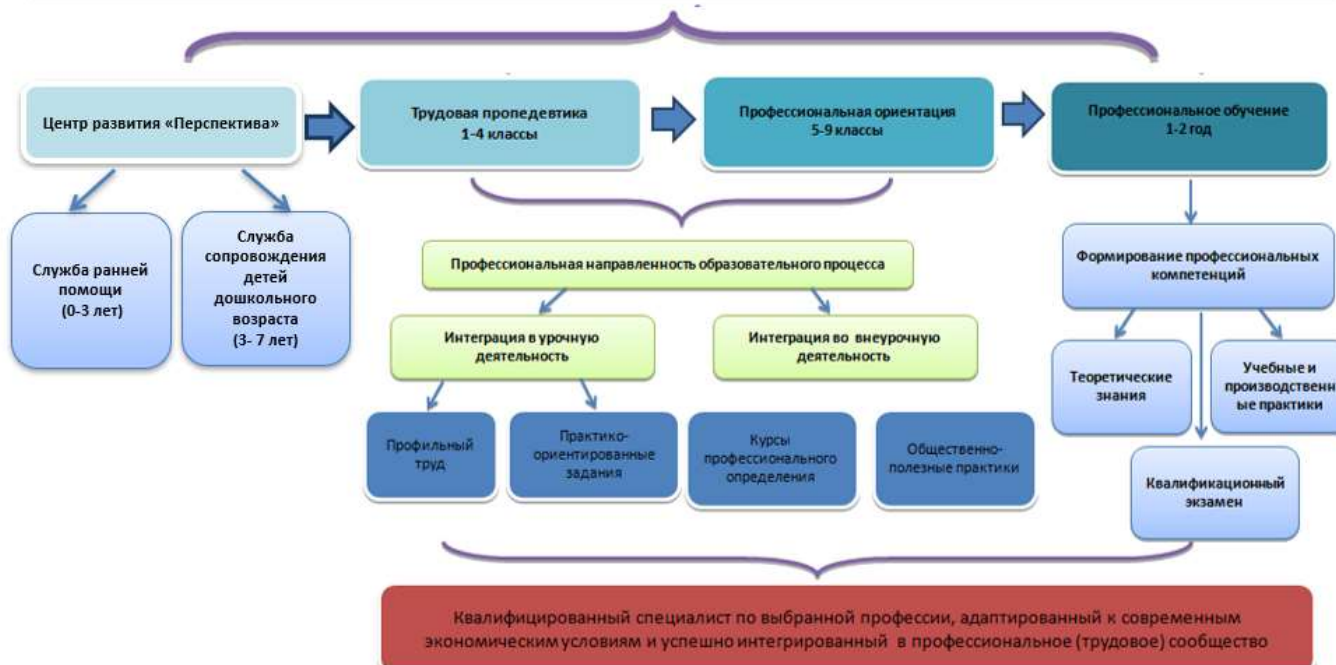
Центр развития «Перспектива»

Трудовая пропедевтика
1-4 классы

Профессиональная ориентация
5-9 классы

Профессиональное обучение
1-2 год

Служба ранней помощи
(0-3 лет)

Служба сопровождения детей дошкольного возраста
(3- 7 лет)

Профессиональная направленность образовательного процесса

Интеграция в урочную деятельность

Интеграция во внеурочную деятельность

Профильный труд

Практико-ориентированные задания

Курсы профессионального определения

Общественно-полезные практики

Формирование профессиональных компетенций

Теоретические знания

Учебные и производственн ые практики

Квалификационный экзамен

Квалифицированный специалист по выбранной профессии, адаптированный к современным экономическим условиям и успешно интегрированный в профессиональное (трудовое) сообщество